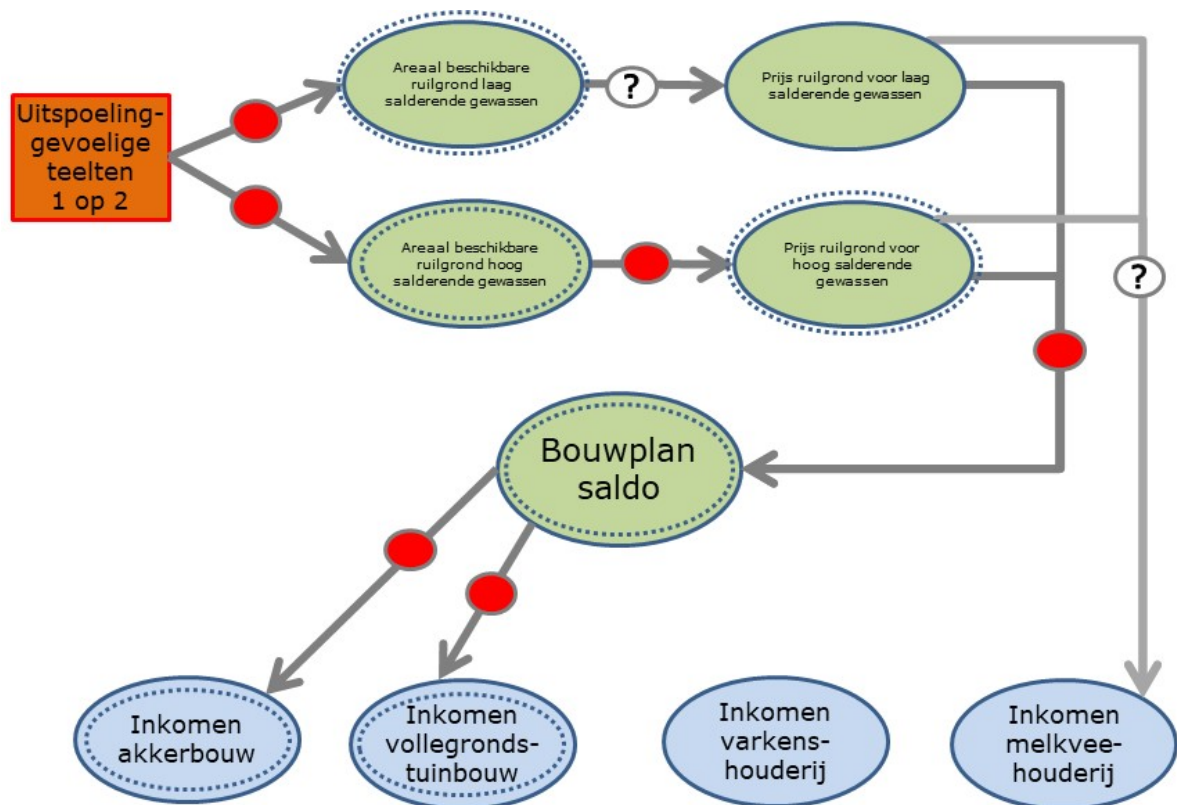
Uitspoeling-gevoelige teelten 1 op 2

Areaal beschikbare ruilgrond laag salderende gewassen

?

Prijs ruilgrond voor laag salderende gewassen

Areaal beschikbare ruilgrond hoog salderende gewassen

Prijs ruilgrond voor hoog salderende gewassen

?

Bouwplan saldo

Inkomen akkerbouw

Inkomen vollegronds-tuinbouw

Inkomen varkens-houderij

Inkomen melkvee-houderij